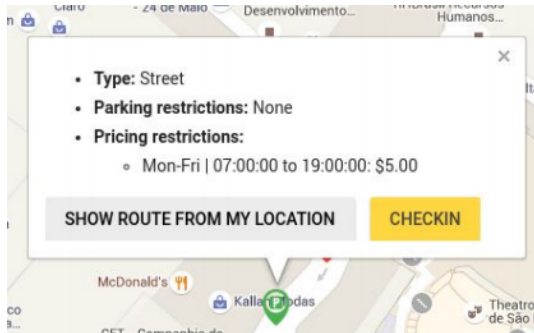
Claro
24 de Maio
Desenvolvimento...
Humanos...

×

- **Type:** Street
- **Parking restrictions:** None
- **Pricing restrictions:**
  - Mon-Fri | 07:00:00 to 19:00:00: $5.00

SHOW ROUTE FROM MY LOCATION

CHECKIN

McDonald's
Kalla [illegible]odas
Theatro de São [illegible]
co
CET - Companhia de